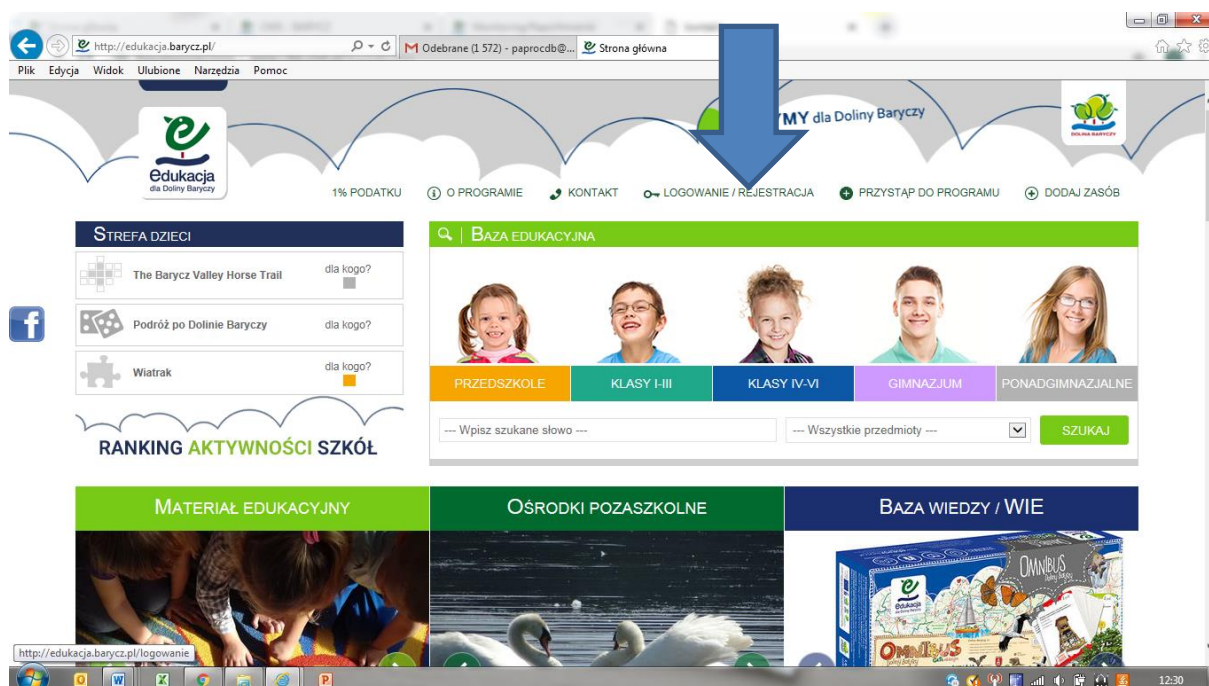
http://edukacja.barycz.pl/
Odebrane (1 572) - paprocdb@...
Strona główna

Plik Edycja Widok Ulubione Narzędzia Pomoc

Edukacja dla Doliny Baryczy

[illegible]YMY dla Doliny Baryczy

1% PODATKU
O PROGRAMIE
KONTAKT
LOGOWANIE / REJESTRACJA
PRZYSTĄP DO PROGRAMU
DODAJ ZASÓB

STREFA DZIECI

The Barycz Valley Horse Trail dla kogo?
Podróż po Dolinie Baryczy dla kogo?
Wiatrak dla kogo?

RANKING AKTYWNOŚCI SZKÓŁ

BAZA EDUKACYJNA

PRZEDSZKOLE
KLASY I-III
KLASY IV-VI
GIMNAZJUM
PONADGIMNAZJALNE

--- Wpisz szukane słowo ---
--- Wszystkie przedmioty ---
SZUKAJ

MATERIAŁ EDUKACYJNY
OŚRODKI POZASZKOLNE
BAZA WIEDZY / WIE

Edukacja
OMNIBUS Doliny Baryczy

http://edukacja.barycz.pl/logowanie

12:30